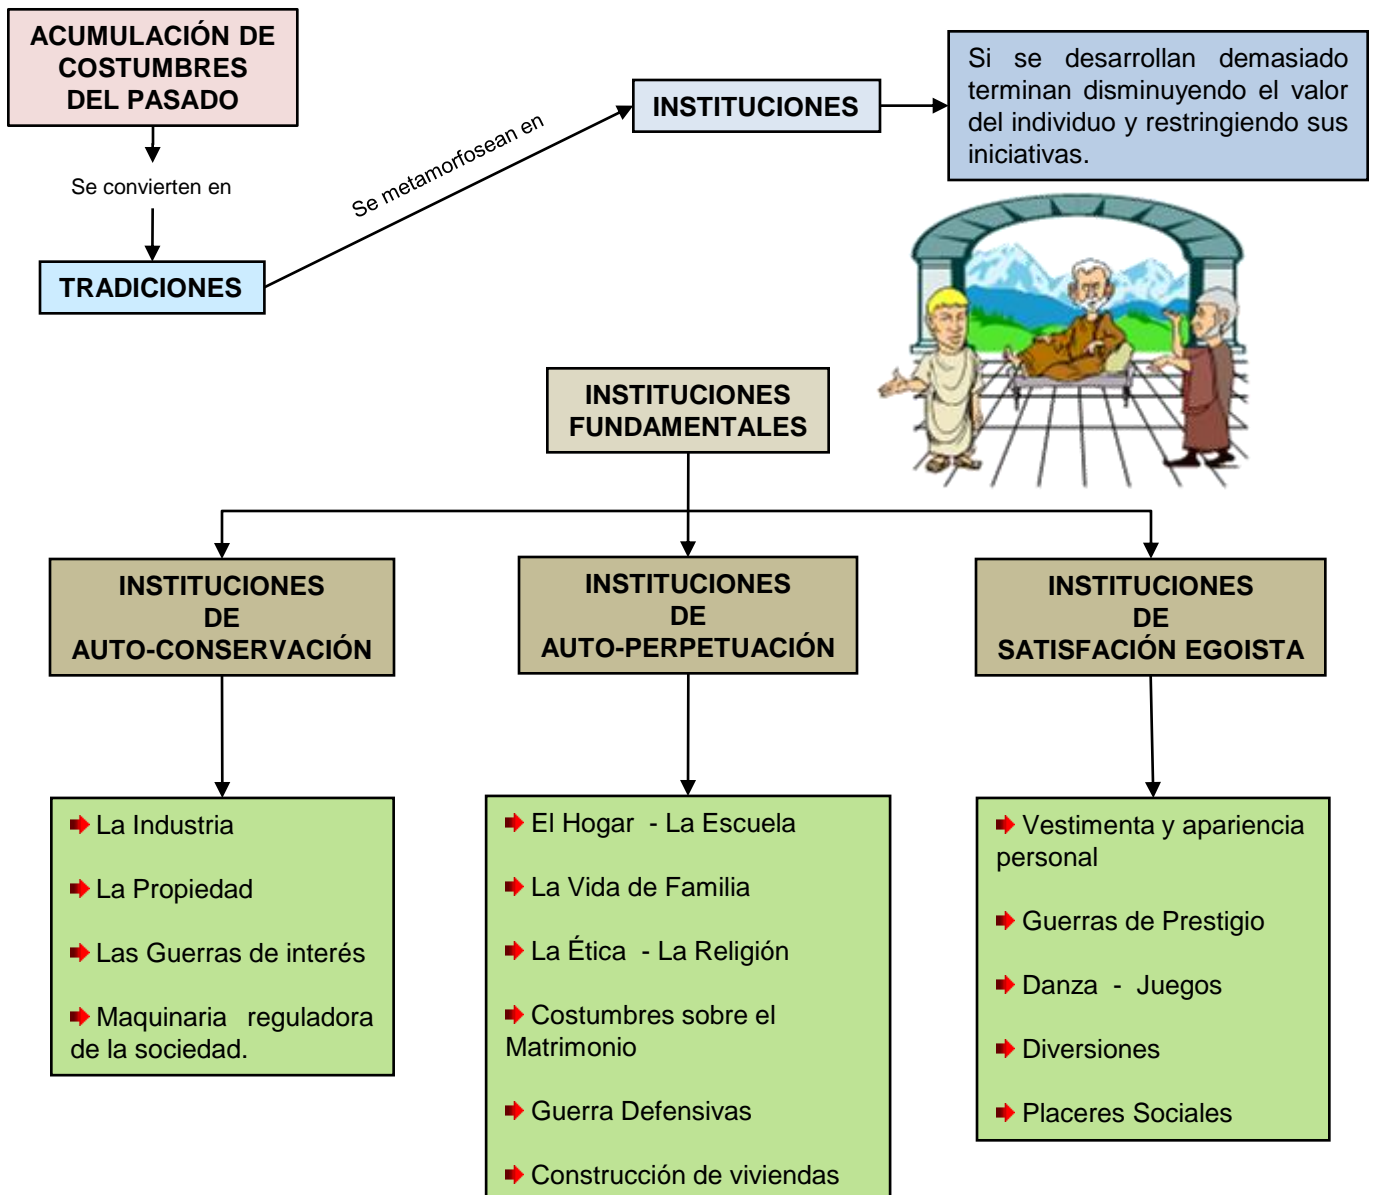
ACUMULACIÓN DE COSTUMBRES DEL PASADO

Se convierten en

TRADICIONES

Se metamorfosean en

INSTITUCIONES

Si se desarrollan demasiado terminan disminuyendo el valor del individuo y restringiendo sus iniciativas.

INSTITUCIONES FUNDAMENTALES

INSTITUCIONES DE AUTO-CONSERVACIÓN

INSTITUCIONES DE AUTO-PERPETUACIÓN

INSTITUCIONES DE SATISFACIÓN EGOISTA

La Industria

La Propiedad

Las Guerras de interés

Maquinaria reguladora de la sociedad.

El Hogar - La Escuela

La Vida de Familia

La Ética - La Religión

Costumbres sobre el Matrimonio

Guerra Defensivas

Construcción de viviendas

Vestimenta y apariencia personal

Guerras de Prestigio

Danza - Juegos

Diversiones

Placeres Sociales